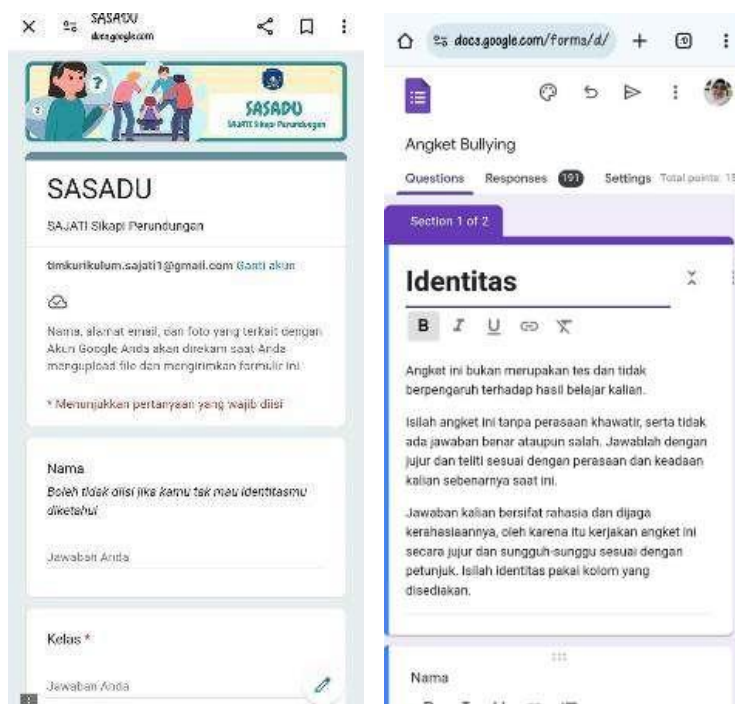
SASADU
docs.google.com

SASADU
SAJATI Sikapi Perundungan

SASADU

SAJATI Sikapi Perundungan

timkurikulum.sajati1@gmail.com Ganti akun

Nama, alamat email, dan foto yang terkait dengan Akun Google Anda akan direkam saat Anda mengupload file dan mengirimkan formulir ini.

* Menunjukkan pertanyaan yang wajib diisi

Nama
Boleh tidak diisi jika kamu tak mau identitasmu diketahui

Jawaban Anda

Kelas *

Jawaban Anda

docs.google.com/forms/d/

Angket Bullying

Questions Responses 191 Settings Total points: 15

Section 1 of 2

Identitas

B I U

Angket ini bukan merupakan tes dan tidak berpengaruh terhadap hasil belajar kalian.

Isilah angket ini tanpa perasaan khawatir, serta tidak ada jawaban benar ataupun salah. Jawablah dengan jujur dan teliti sesuai dengan perasaan dan keadaan kalian sebenarnya saat ini.

Jawaban kalian bersifat rahasia dan dijaga kerahasiaannya, oleh karena itu kerjakan angket ini secara jujur dan sungguh-sungguh sesuai dengan petunjuk. Isilah identitas pakai kolom yang disediakan.

Nama